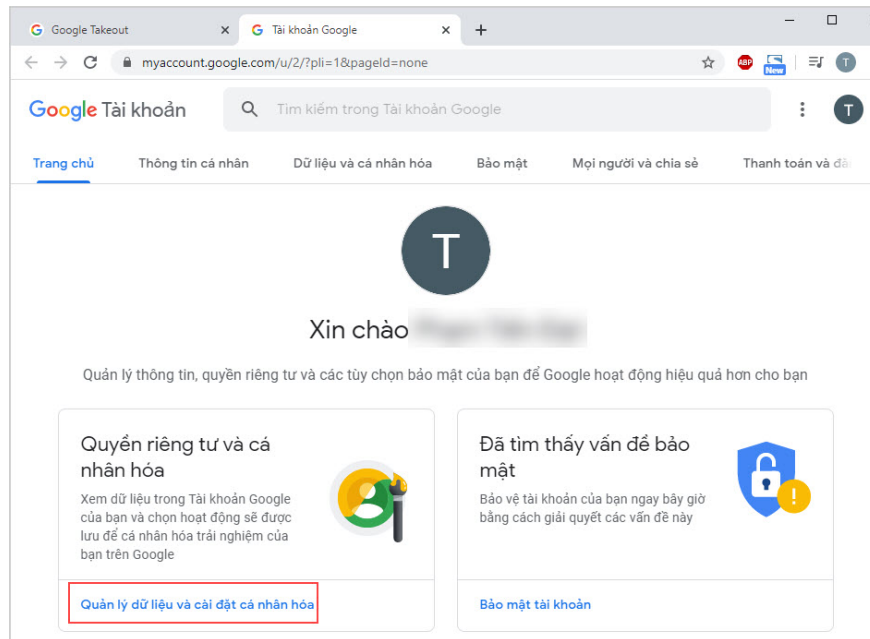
Google Takeout
Tài khoản Google
myaccount.google.com/u/2/?pli=1&pageId=none
ABP New
T

Google Tài khoản
Tìm kiếm trong Tài khoản Google
T

Trang chủ
Thông tin cá nhân
Dữ liệu và cá nhân hóa
Bảo mật
Mọi người và chia sẻ
Thanh toán và đă

T

Xin chào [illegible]

Quản lý thông tin, quyền riêng tư và các tùy chọn bảo mật của bạn để Google hoạt động hiệu quả hơn cho bạn

Quyền riêng tư và cá nhân hóa
Xem dữ liệu trong Tài khoản Google của bạn và chọn hoạt động sẽ được lưu để cá nhân hóa trải nghiệm của bạn trên Google

Quản lý dữ liệu và cài đặt cá nhân hóa

Đã tìm thấy vấn đề bảo mật
Bảo vệ tài khoản của bạn ngay bây giờ bằng cách giải quyết các vấn đề này

Bảo mật tài khoản